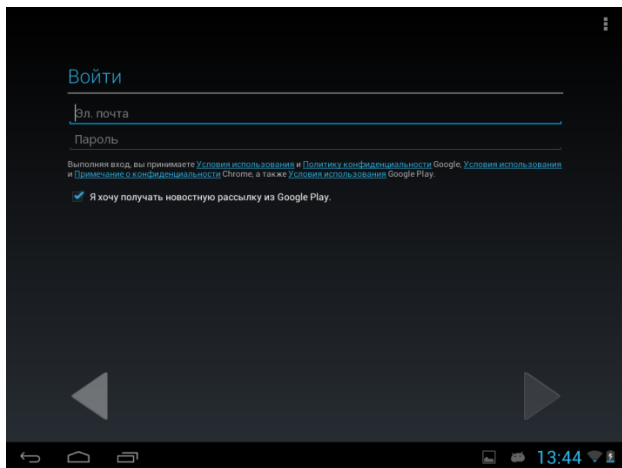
Войти

Эл. почта

Пароль

Выполняя вход, вы принимаете Условия использования и Политику конфиденциальности Google, Условия использования и Примечание о конфиденциальности Chrome, а также Условия использования Google Play.

Я хочу получать новостную рассылку из Google Play.

13:44